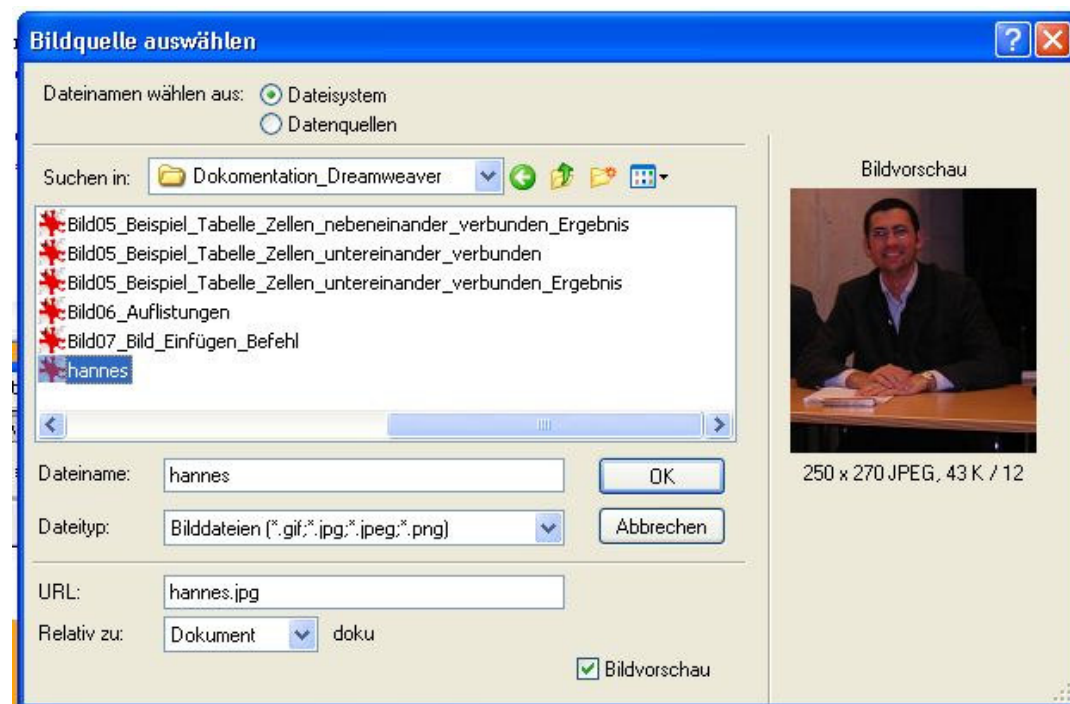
Bildquelle auswählen

Dateinamen wählen aus: Dateisystem
Datenquellen

Suchen in: Dokomentation_Dreamweaver

Bildvorschau

Bild05_Beispiel_Tabelle_Zellen_nebeneinander_verbunden_Ergebnis
Bild05_Beispiel_Tabelle_Zellen_untereinander_verbunden
Bild05_Beispiel_Tabelle_Zellen_untereinander_verbunden_Ergebnis
Bild06_Auflistungen
Bild07_Bild_Einfügen_Befehl
hannes

Dateiname: hannes
OK

Dateityp: Bilddateien (*.gif;*.jpg;*.jpeg;*.png)
Abbrechen

250 x 270 JPEG, 43 K / 12

URL: hannes.jpg

Relativ zu: Dokument doku

Bildvorschau